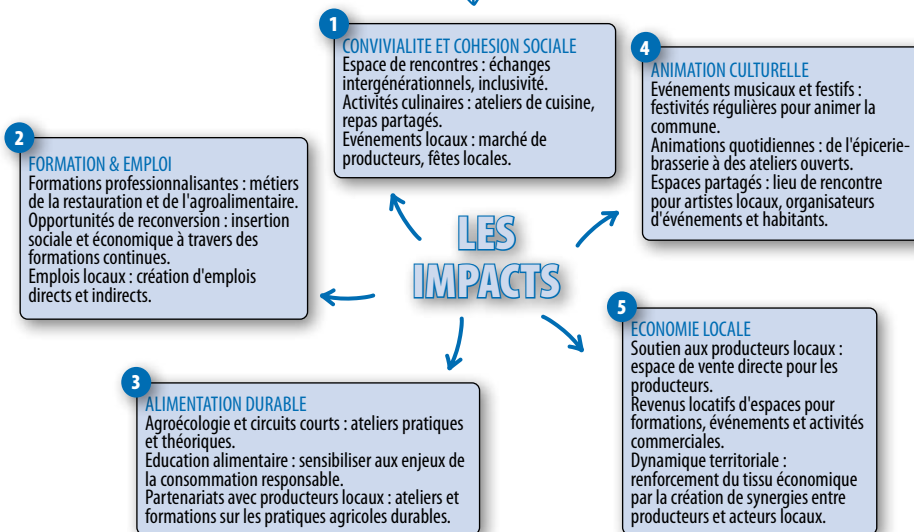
LES IMPACTS

1
CONVIVIALITE ET COHESION SOCIALE
Espace de rencontres : échanges intergénérationnels, inclusivité.
Activités culinaires : ateliers de cuisine, repas partagés.
Evénements locaux : marché de producteurs, fêtes locales.

2
FORMATION & EMPLOI
Formations professionnalisantes : métiers de la restauration et de l'agroalimentaire.
Opportunités de reconversion : insertion sociale et économique à travers des formations continues.
Emplois locaux : création d'emplois directs et indirects.

3
ALIMENTATION DURABLE
Agroécologie et circuits courts : ateliers pratiques et théoriques.
Education alimentaire : sensibiliser aux enjeux de la consommation responsable.
Partenariats avec producteurs locaux : ateliers et formations sur les pratiques agricoles durables.

4
ANIMATION CULTURELLE
Evénements musicaux et festifs : festivités régulières pour animer la commune.
Animations quotidiennes : de l'épicerie-brasserie à des ateliers ouverts.
Espaces partagés : lieu de rencontre pour artistes locaux, organisateurs d'événements et habitants.

5
ECONOMIE LOCALE
Soutien aux producteurs locaux : espace de vente directe pour les producteurs.
Revenus locatifs d'espaces pour formations, événements et activités commerciales.
Dynamique territoriale : renforcement du tissu économique par la création de synergies entre producteurs et acteurs locaux.